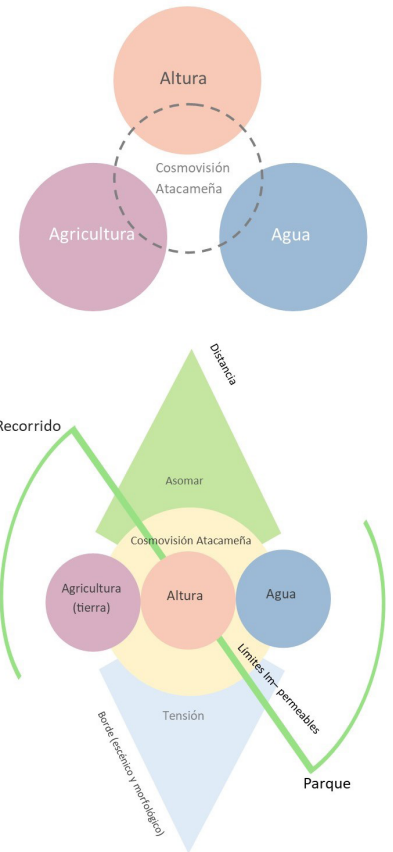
Altura

Cosmovisión Atacameña

Agricultura

Agua

Distancia

Recorrido

Asomar

Cosmovisión Atacameña

Agricultura (tierra)

Altura

Agua

Límites Im- permeables

Tensión

Borde (escénico y morfológico)

Parque